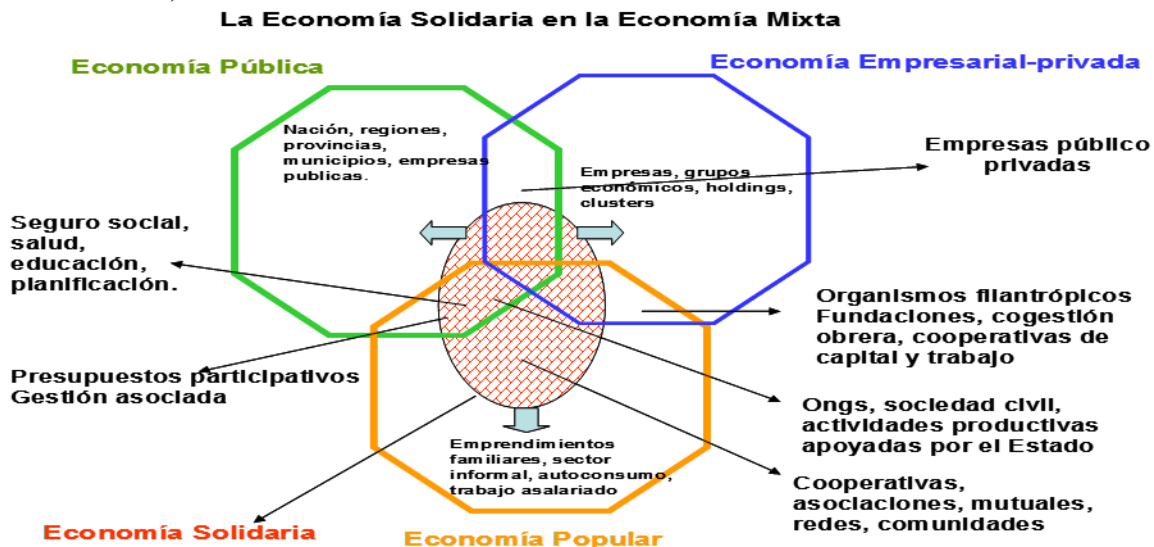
La Economía Solidaria en la Economía Mixta

Economía Pública

Economía Empresarial-privada

Nación, regiones, provincias, municipios, empresas publicas.

Empresas, grupos económicos, holdings, clusters

Empresas público privadas

Seguro social, salud, educación, planificación.

Organismos filantrópicos Fundaciones, cogestión obrera, cooperativas de capital y trabajo

Presupuestos participativos Gestión asociada

Ongs, sociedad civil, actividades productivas apoyadas por el Estado

Emprendimientos familiares, sector informal, autoconsumo, trabajo asalariado

Cooperativas, asociaciones, mutuales, redes, comunidades

Economía Solidaria

Economía Popular